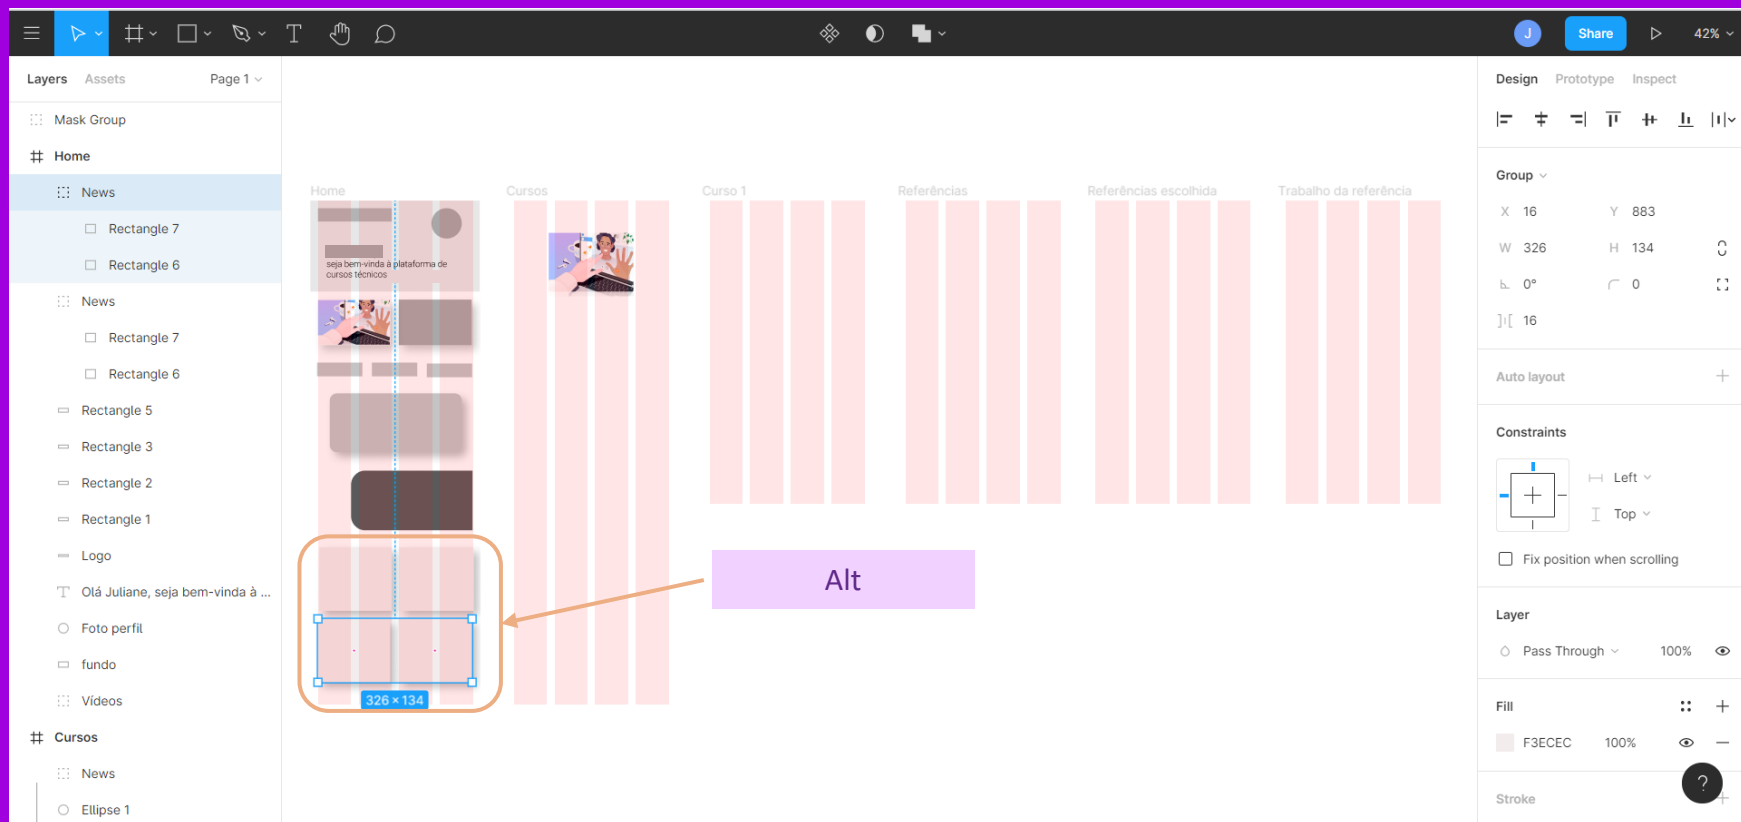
J Share 42%

Layers Assets Page 1

Mask Group
Home
News
Rectangle 7
Rectangle 6
News
Rectangle 7
Rectangle 6
Rectangle 5
Rectangle 3
Rectangle 2
Rectangle 1
Logo
Olá Juliane, seja bem-vinda à ...
Foto perfil
fundo
Vídeos
Cursos
News
Ellipse 1

Home Cursos Curso 1 Referências Referências escolhida Trabalho da referência

seja bem-vinda à plataforma de cursos técnicos

326 × 134

Alt

Design Prototype Inspect

Group
X 16 Y 883
W 326 H 134
0° 0
16

Auto layout

Constraints
Left
Top
Fix position when scrolling

Layer
Pass Through 100%

Fill
F3ECEC 100%

Stroke

?